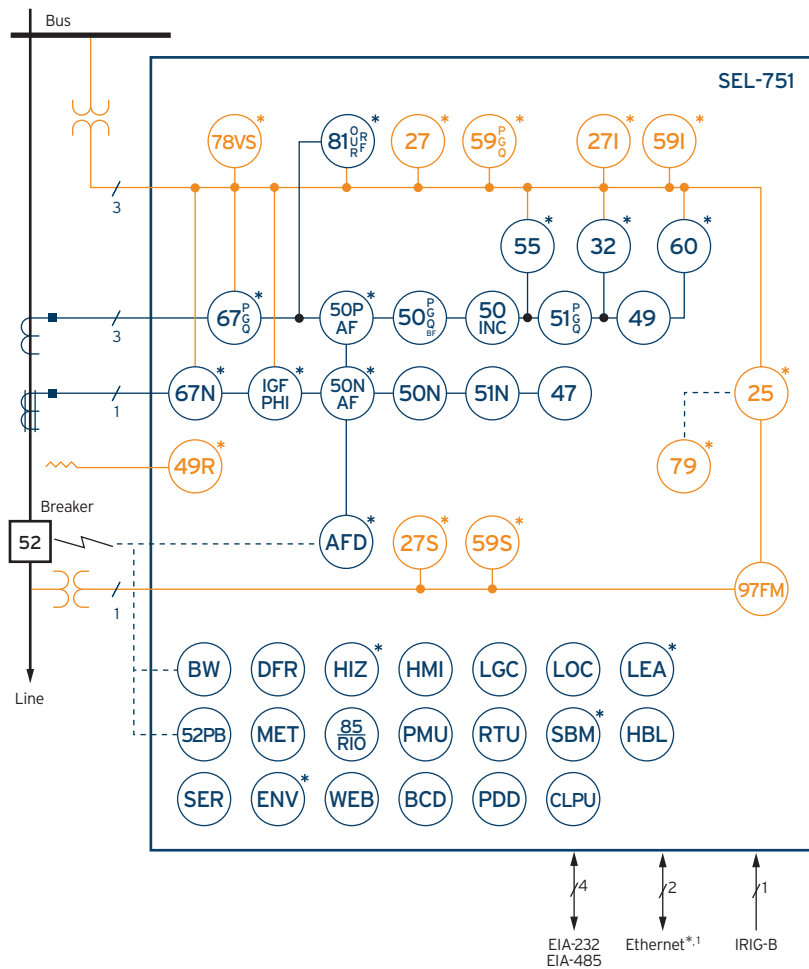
Bus

SEL-751

3

78VS*
81 O U R F *
27*
59 P G Q *
27I*
59I*

55*
32*
60*

3

67 P G Q *
50P AF *
50 P G Q BF
50 INC
51 P G Q
49

1

67N*
IGF PHI *
50N AF *
50N
51N
47

25*

79*

49R*

Breaker

52

AFD*
27S*
59S*

1

97FM

BW
DFR
HIZ*
HMI
LGC
LOC
LEA*

Line

52PB
MET
$\frac{85}{RIO}$
PMU
RTU
SBM*
HBL

SER
ENV*
WEB
BCD
PDD
CLPU

4
2
1

EIA-232
EIA-485
Ethernet*,1
IRIG-B